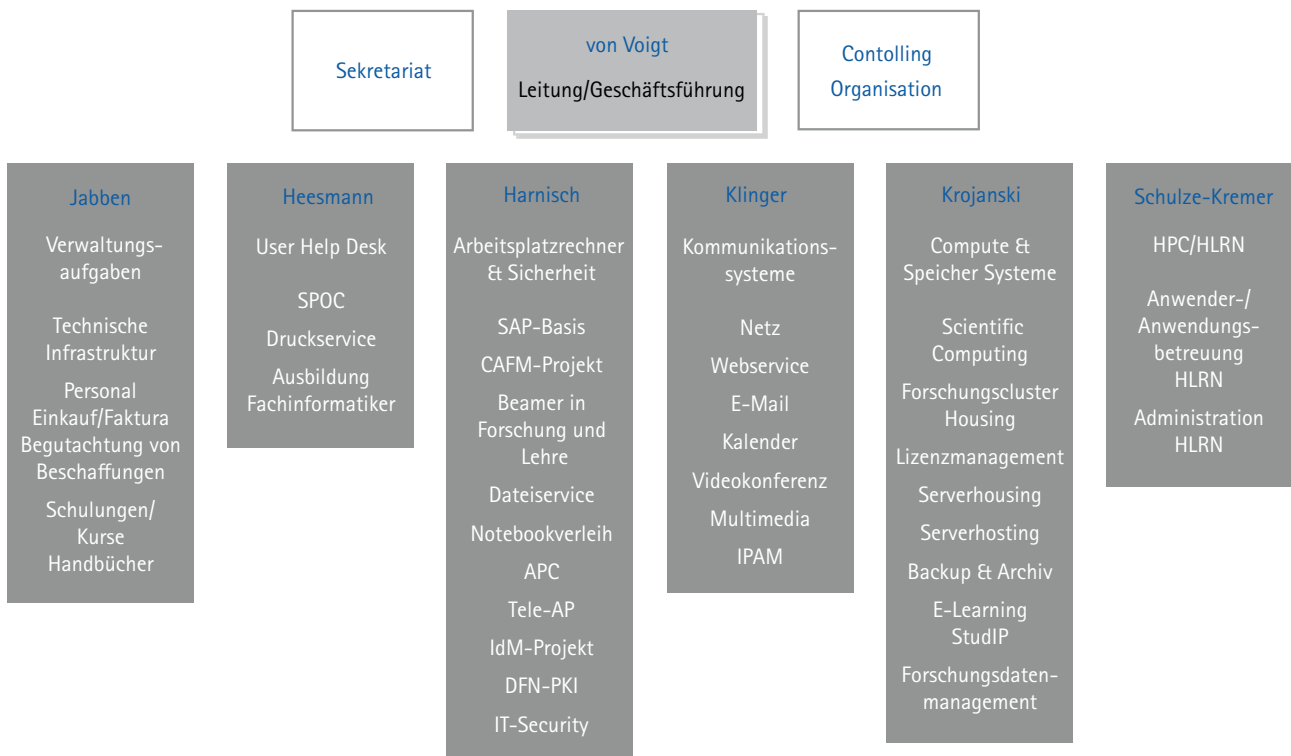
Sekretariat

von Voigt
Leitung/Geschäftsführung

Contolling
Organisation

Jabben
Verwaltungsaufgaben
Technische Infrastruktur
Personal
Einkauf/Faktura
Begutachtung von Beschaffungen
Schulungen/ Kurse
Handbücher

Heesmann
User Help Desk
SPOC
Druckservice
Ausbildung Fachinformatiker

Harnisch
Arbeitsplatzrechner & Sicherheit
SAP-Basis
CAFM-Projekt
Beamer in Forschung und Lehre
Dateiservice
Notebookverleih
APC
Tele-AP
IdM-Projekt
DFN-PKI
IT-Security

Klinger
Kommunikationssysteme
Netz
Webservice
E-Mail
Kalender
Videokonferenz
Multimedia
IPAM

Krojanski
Compute & Speicher Systeme
Scientific Computing
Forschungscluster Housing
Lizenzmanagement
Serverhousing
Serverhosting
Backup & Archiv
E-Learning StudIP
Forschungsdatenmanagement

Schulze-Kremer
HPC/HLRN
Anwender-/ Anwendungsbetreuung HLRN
Administration HLRN